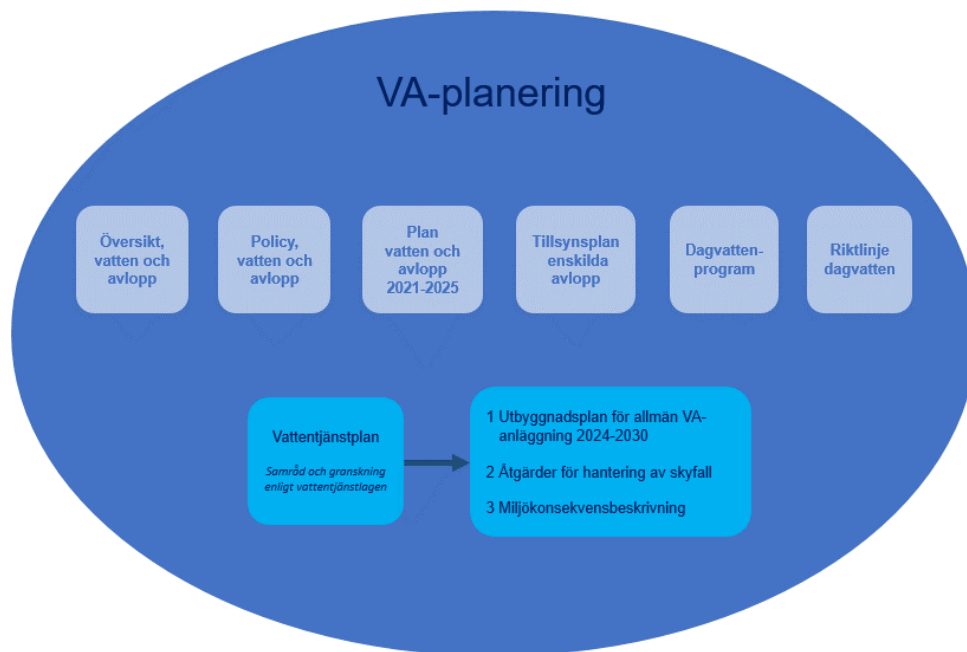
VA-planering

Översikt, vatten och avlopp

Policy, vatten och avlopp

Plan vatten och avlopp 2021-2025

Tillsynsplan enskilda avlopp

Dagvattenprogram

Riktlinje dagvatten

Vattentjänstplan

Samråd och granskning enligt vattentjänstlagen

1 Utbyggnadsplan för allmän VA-anläggning 2024-2030

2 Åtgärder för hantering av skyfall

3 Miljökonsekvensbeskrivning